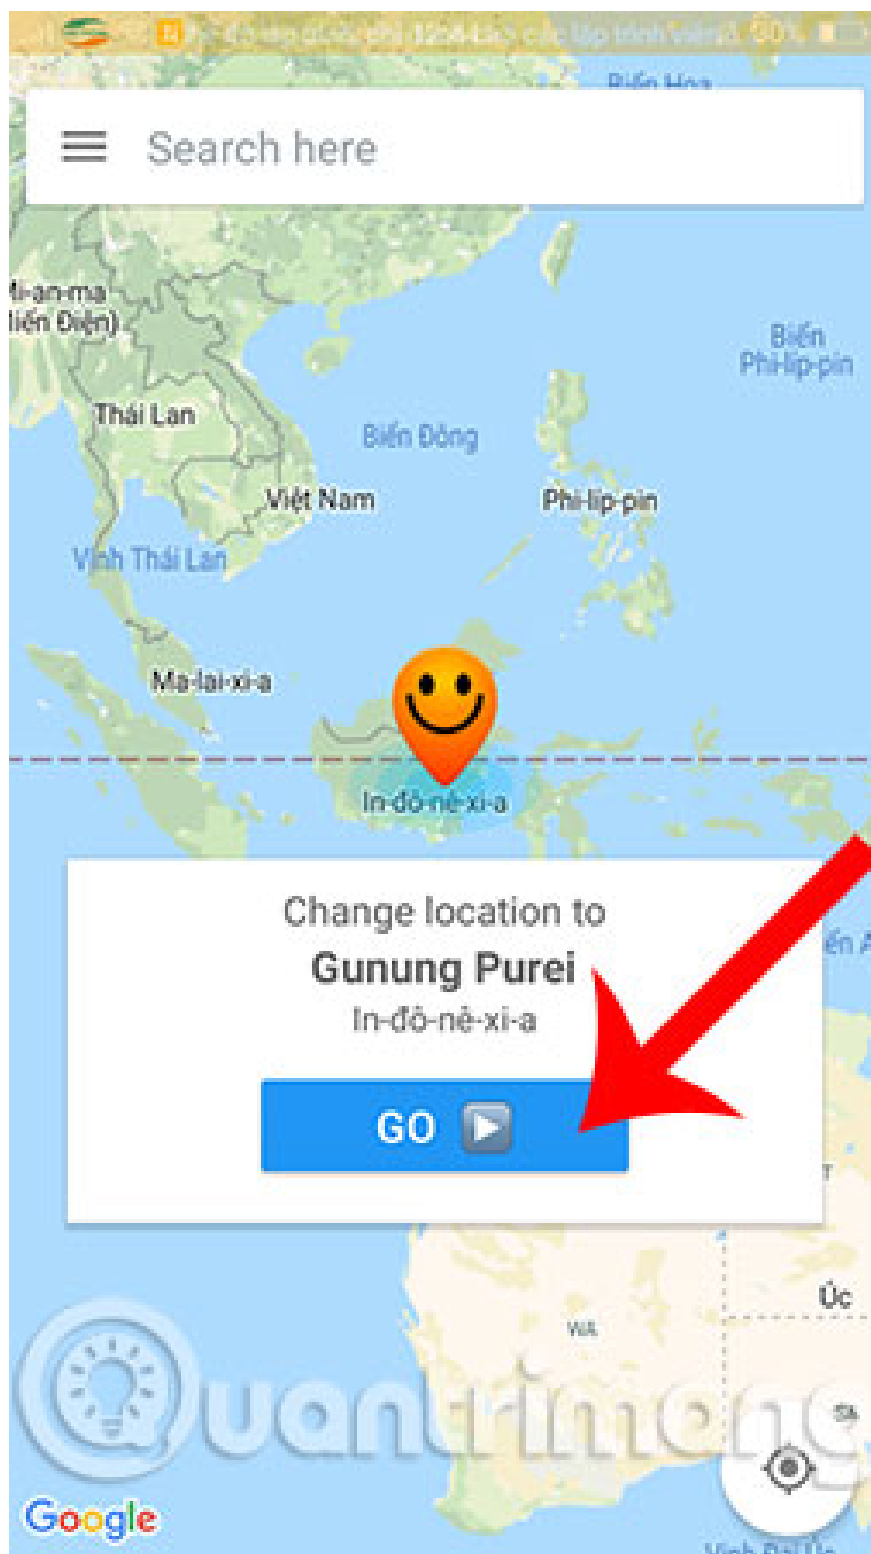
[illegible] 90%

Biển Hoa

Search here

Mi-an-ma (Miến Điện)

Biển Phi-líp-pin

Thái Lan

Biển Đông

Việt Nam

Phi-líp-pin

Vịnh Thái Lan

Ma-lai-xi-a

In-đô-nê-xi-a

Change location to
Gunung Purei
In-đô-nê-xi-a

GO

WA

Úc

Quantrimang

Google

Vịnh Đại Úc